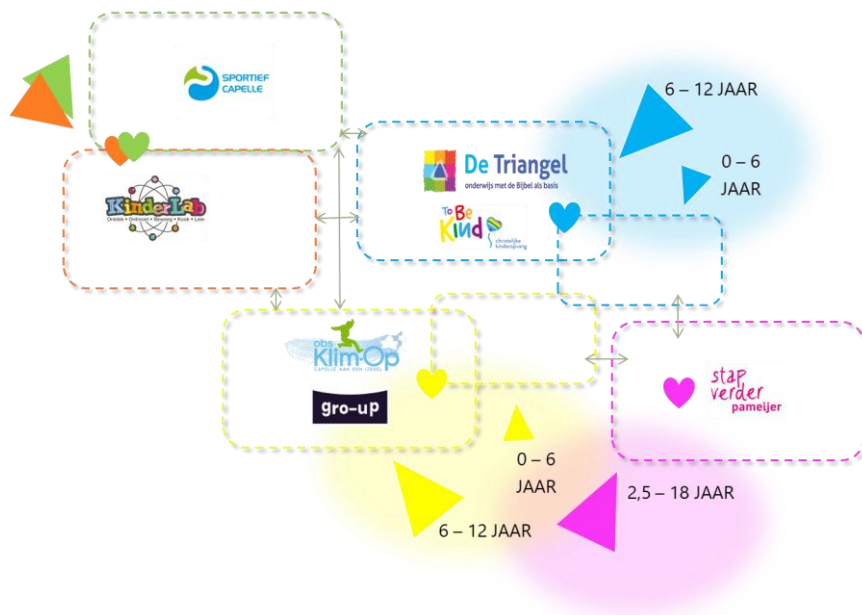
SPORTIEF CAPELLE

6 – 12 JAAR

0 – 6 JAAR

KinderLab
Ontdek • Ontmoet • Beweeg • Kook • Leer

De Triangel
onderwijs met de Bijbel als basis

To Be Kind
christelijke kinderopvang

obs Klim-Op
CAPELLE AAN DEN IJSSEL

gro-up

stap verder
pameijer

0 – 6 JAAR

2,5 – 18 JAAR

6 – 12 JAAR